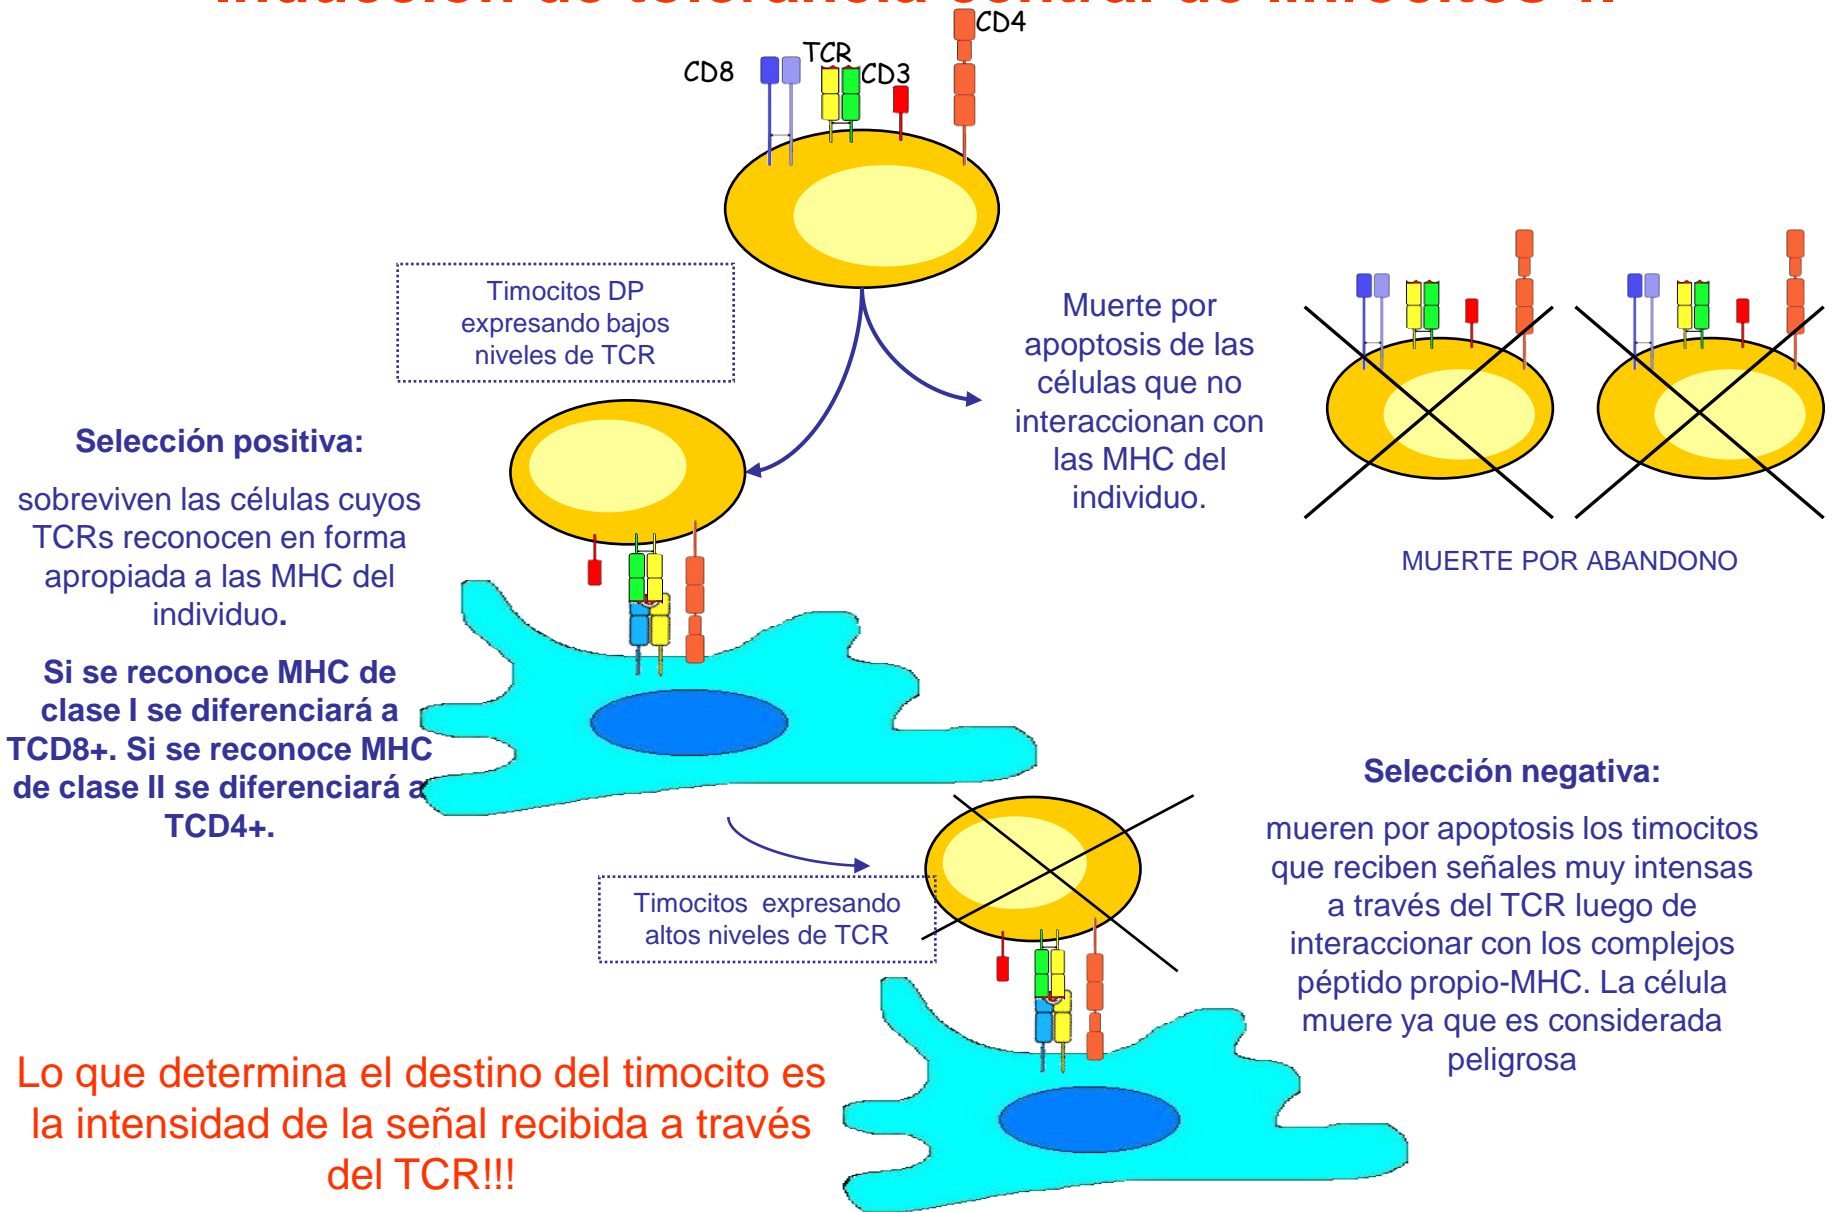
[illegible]

CD4

CD8

TCR

CD3

Timocitos DP expresando bajos niveles de TCR

Muerte por apoptosis de las células que no interaccionan con las MHC del individuo.

MUERTE POR ABANDONO

Selección positiva:

sobreviven las células cuyos TCRs reconocen en forma apropiada a las MHC del individuo.

Si se reconoce MHC de clase I se diferenciará a TCD8+. Si se reconoce MHC de clase II se diferenciará a TCD4+.

Selección negativa:

mueren por apoptosis los timocitos que reciben señales muy intensas a través del TCR luego de interaccionar con los complejos péptido propio-MHC. La célula muere ya que es considerada peligrosa

Timocitos expresando altos niveles de TCR

Lo que determina el destino del timocito es la intensidad de la señal recibida a través del TCR!!!